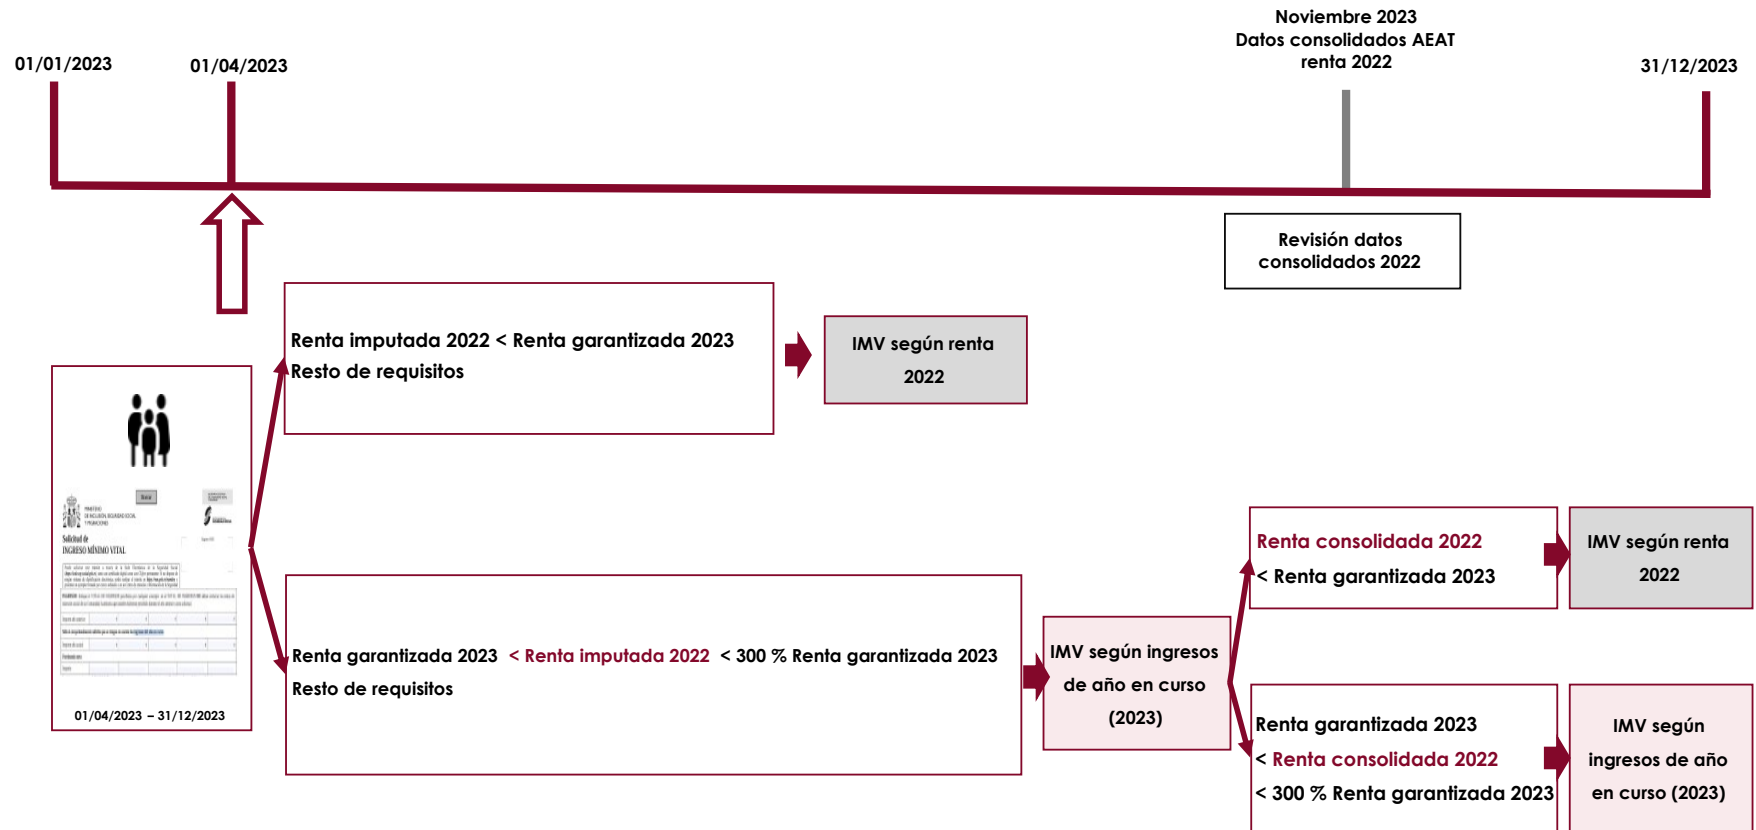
01/01/2023

01/04/2023

Noviembre 2023
Datos consolidados AEAT
renta 2022

31/12/2023

Revisión datos consolidados 2022

Renta imputada 2022 < Renta garantizada 2023
Resto de requisitos

IMV según renta 2022

Solicitud de
INGRESO MÍNIMO VITAL

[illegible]

01/04/2023 – 31/12/2023

Renta garantizada 2023 < Renta imputada 2022 < 300 % Renta garantizada 2023
Resto de requisitos

IMV según ingresos de año en curso (2023)

Renta consolidada 2022
< Renta garantizada 2023

IMV según renta 2022

Renta garantizada 2023
< Renta consolidada 2022
< 300 % Renta garantizada 2023

IMV según ingresos de año en curso (2023)